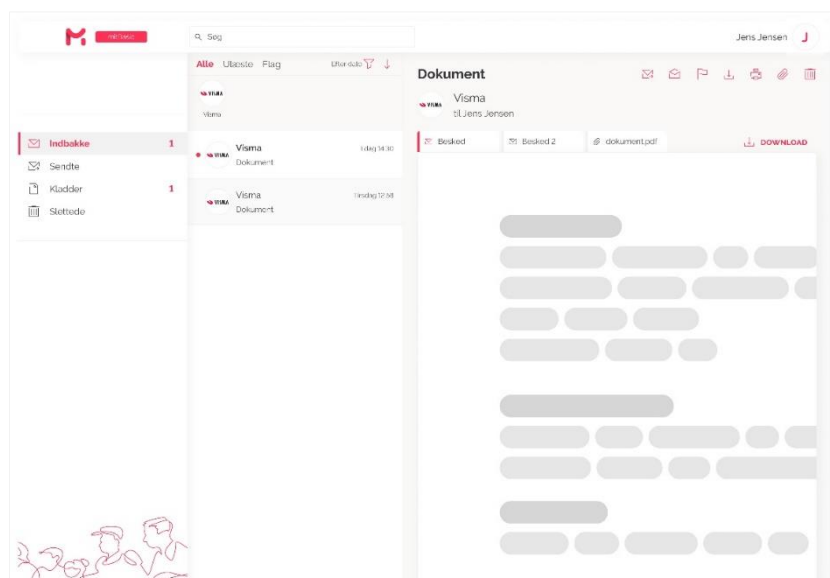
mit.dk

Søg

Jens Jensen J

Alle Ulæste Flag Efter dato

VISMA
Visma

Indbakke 1
Sendte
Kladder 1
Slettede

VISMA Visma I dag 14:30
Dokument

VISMA Visma Tirsdag 12:58
Dokument

Dokument

VISMA Visma
til Jens Jensen

Besked
Besked 2
dokument.pdf
DOWNLOAD